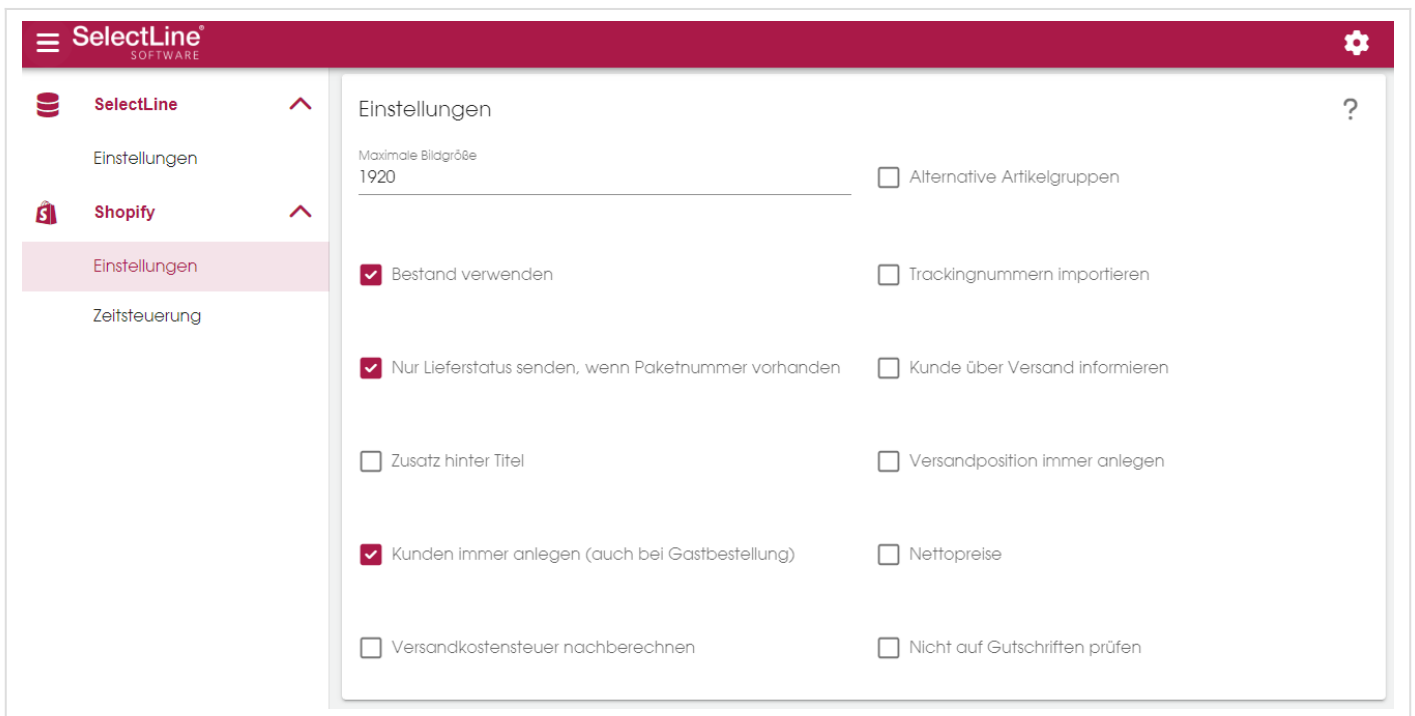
SelectLine® SOFTWARE

SelectLine

Einstellungen

Shopify

Einstellungen

Zeitsteuerung

Einstellungen

?

Maximale Bildgröße
1920

Alternative Artikelgruppen

Bestand verwenden

Trackingnummern importieren

Nur Lieferstatus senden, wenn Paketnummer vorhanden

Kunde über Versand informieren

Zusatz hinter Titel

Versandposition immer anlegen

Kunden immer anlegen (auch bei Gastbestellung)

Nettopreise

Versandkostensteuer nachberechnen

Nicht auf Gutschriften prüfen